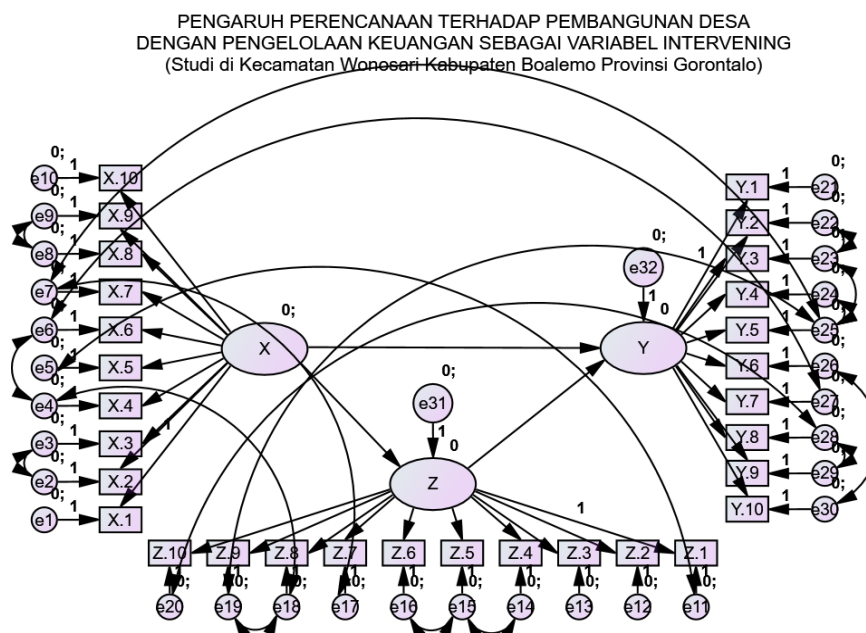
PENGARUH PERENCANAAN TERHADAP PEMBANGUNAN DESA
DENGAN PENGELOLAAN KEUANGAN SEBAGAI VARIABEL INTERVENING
(Studi di Kecamatan Wonosari Kabupaten Boalemo Provinsi Gorontalo)

0; 1 e10 X.10
0; 1 e9 X.9
0; 1 e8 X.8
0; 1 e7 X.7
0; 1 e6 X.6
0; 1 e5 X.5
0; 1 e4 X.4
0; 1 e3 X.3
0; 1 e2 X.2
0; 1 e1 X.1

0; X

1

0; e32 1 0 Y

0; e31 1 0 Z

Y.1 1 e21 0;
Y.2 1 e22 0;
Y.3 1 e23 0;
Y.4 1 e24 0;
Y.5 1 e25 0;
Y.6 1 e26 0;
Y.7 1 e27 0;
Y.8 1 e28 0;
Y.9 1 e29 0;
Y.10 1 e30 0;

1

Z.10 Z.9 Z.8 Z.7 Z.6 Z.5 Z.4 Z.3 Z.2 Z.1
1 0; 1 0; 1 0; 1 0; 1 0; 1 0; 1 0; 1 0; 1 0; 1 0;
e20 e19 e18 e17 e16 e15 e14 e13 e12 e11